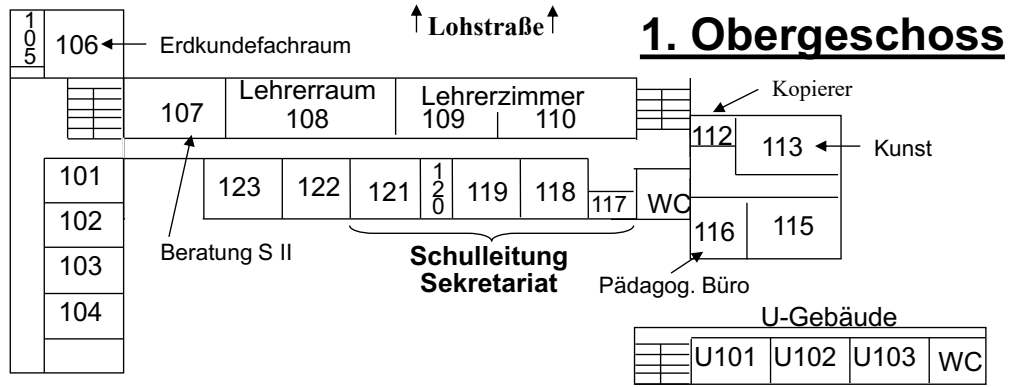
105
106 Erdkundefachraum

Lohstraße

1. Obergeschoss

107
Lehrerraum 108
Lehrerzimmer 109 110
Kopierer
112
113 Kunst

101
102
103
104

123 122 121 120 119 118 117 WC
116 115

Beratung S II
Schulleitung Sekretariat
Pädagog. Büro

U-Gebäude
U101 U102 U103 WC